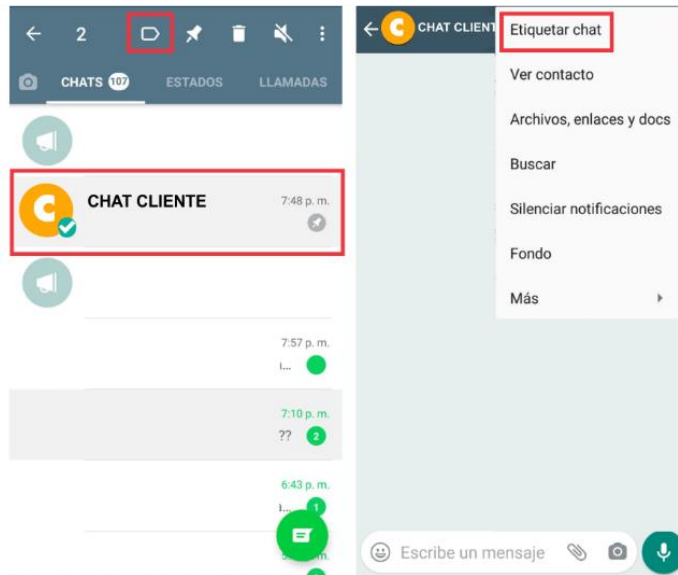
2

CHATS 107 ESTADOS LLAMADAS

C

CHAT CLIENTE 7:48 p. m.

7:57 p. m.

7:10 p. m.
?? 2

6:43 p. m.
1

C CHAT CLIENTE

Etiquetar chat
Ver contacto
Archivos, enlaces y docs
Buscar
Silenciar notificaciones
Fondo
Más

Escribe un mensaje